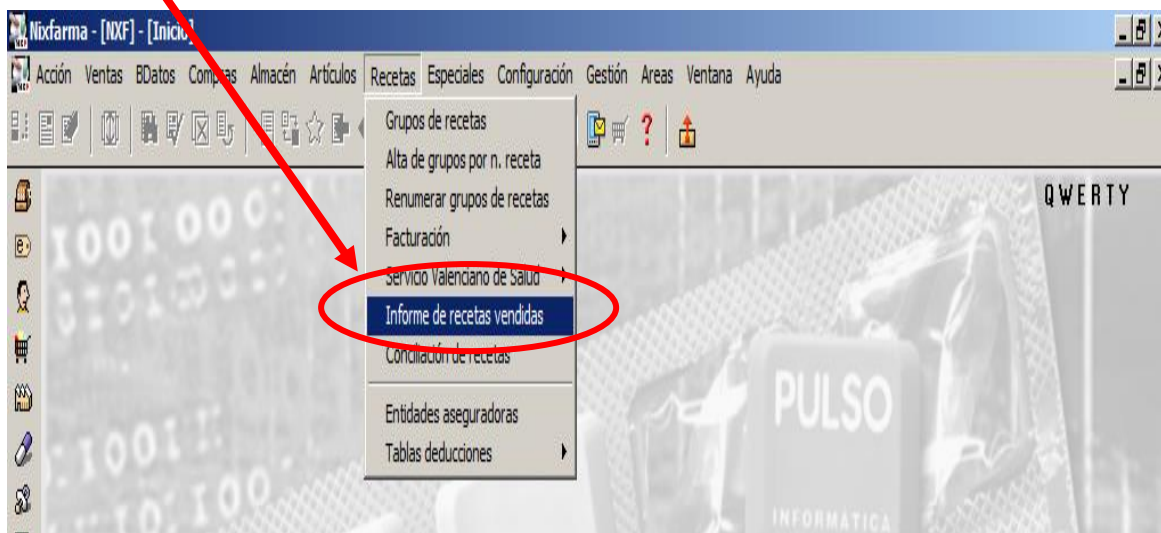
Nixfarma - [NXF] - [Inicio]

Acción Ventas BDatos Compras Almacén Artículos Recetas Especiales Configuración Gestión Areas Ventana Ayuda

Grupos de recetas
Alta de grupos por n. receta
Renumerar grupos de recetas
Facturación
Servicio Valenciano de Salud
Informe de recetas vendidas
Conciliación de recetas
Entidades aseguradoras
Tablas deducciones

QWERTY

PULSO
INFORMATICA